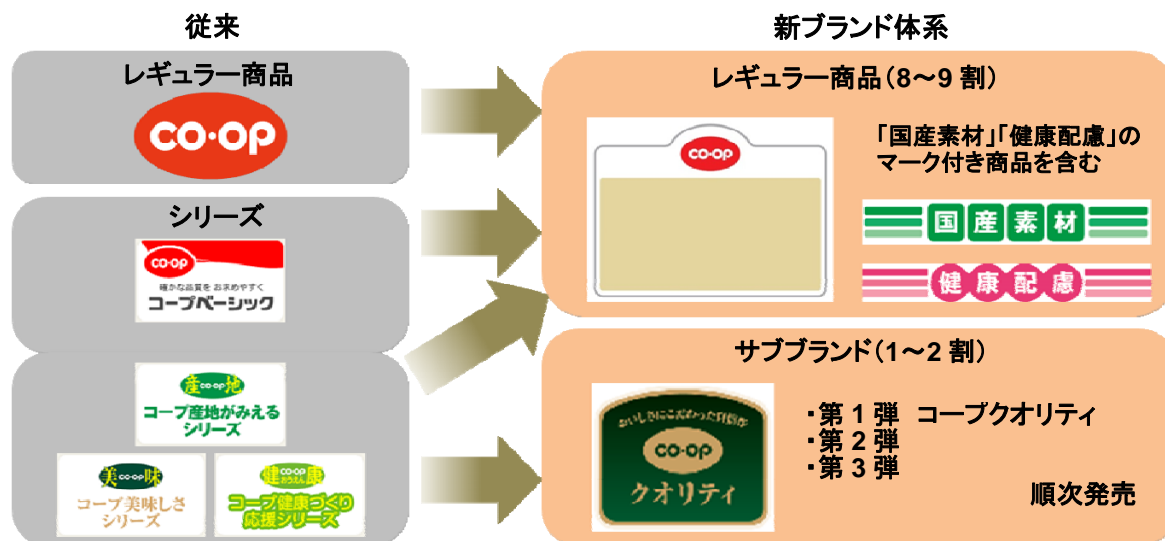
従来

レギュラー商品

CO·OP

シリーズ

CO·OP
確かな品質を おあやすく
コープベーシック

産 CO·OP 地
コープ産地がみえるシリーズ

美 CO·OP 味
コープ美味しさシリーズ

健 CO·OP 康
コープ健康づくり応援シリーズ

新ブランド体系

レギュラー商品（8～9 割）

CO·OP

「国産素材」「健康配慮」のマーク付き商品を含む

国 産 素 材

健 康 配 慮

サブブランド（1～2 割）

おいしさにこだわった自信作
CO·OP
クオリティ

・第 1 弾　コープクオリティ
・第 2 弾
・第 3 弾

順次発売